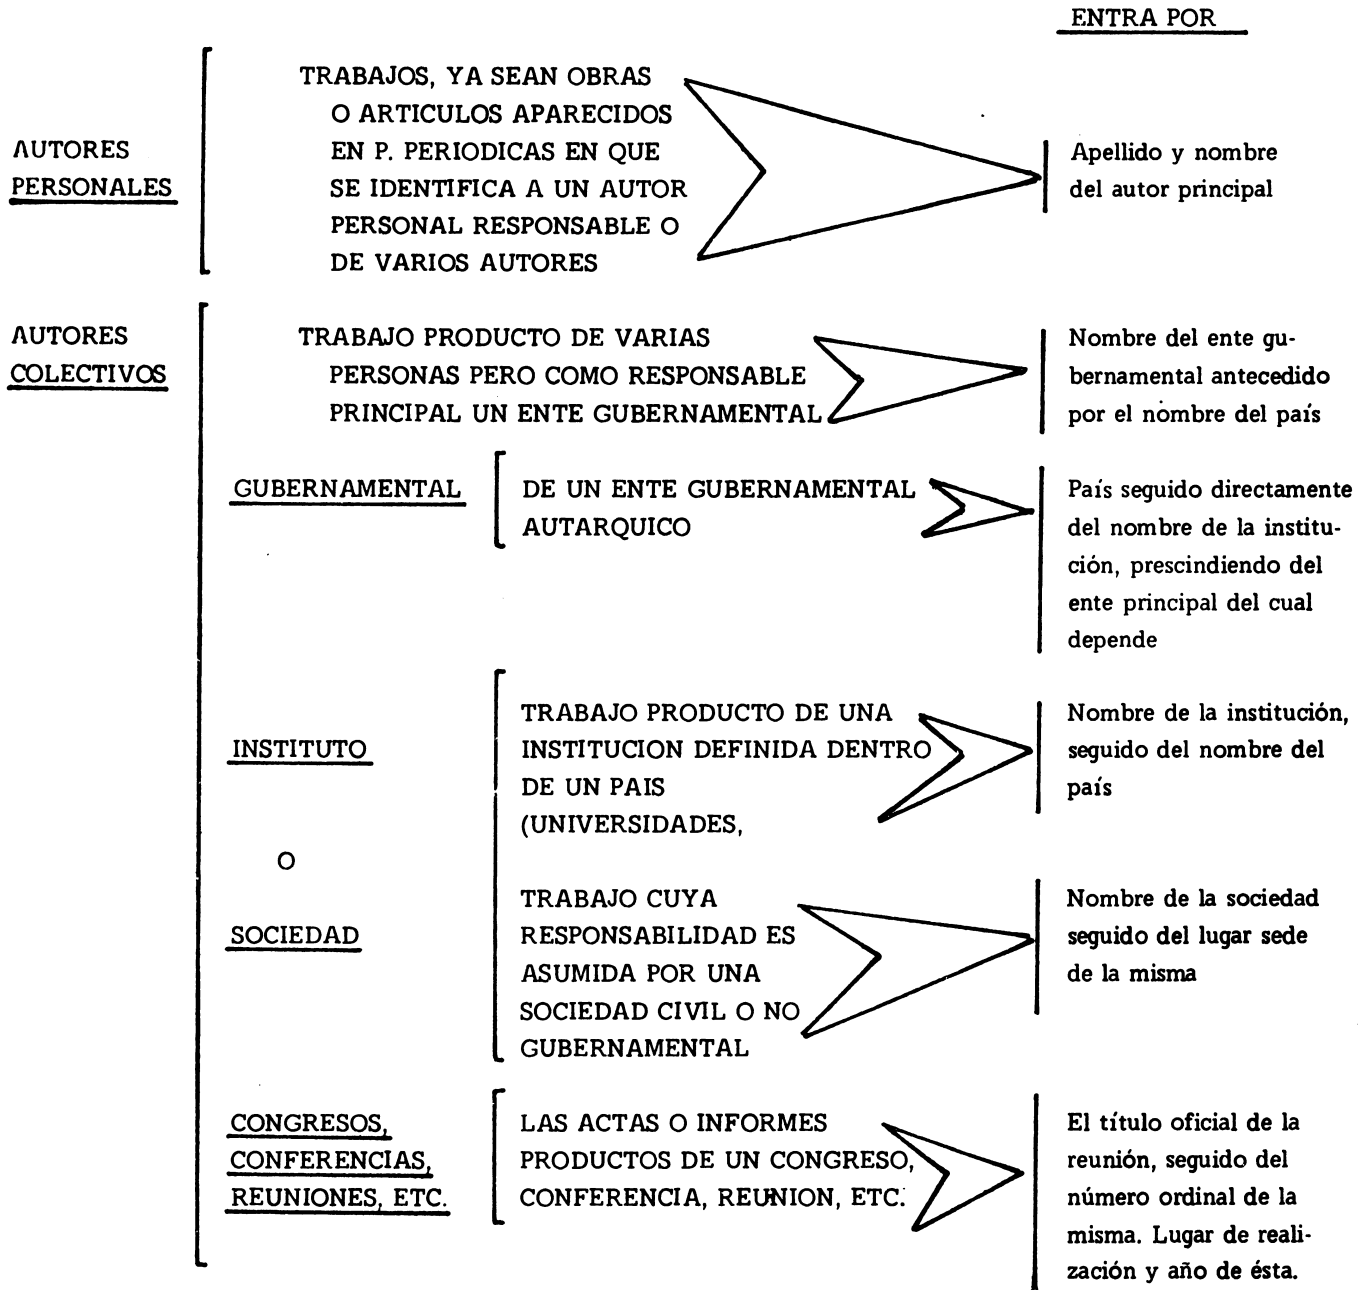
ENTRA POR

AUTORES PERSONALES

TRABAJOS, YA SEAN OBRAS O ARTICULOS APARECIDOS EN P. PERIODICAS EN QUE SE IDENTIFICA A UN AUTOR PERSONAL RESPONSABLE O DE VARIOS AUTORES

Apellido y nombre del autor principal

AUTORES COLECTIVOS

TRABAJO PRODUCTO DE VARIAS PERSONAS PERO COMO RESPONSABLE PRINCIPAL UN ENTE GUBERNAMENTAL

Nombre del ente gubernamental antecedido por el nombre del país

GUBERNAMENTAL

DE UN ENTE GUBERNAMENTAL AUTARQUICO

País seguido directamente del nombre de la institución, prescindiendo del ente principal del cual depende

INSTITUTO

O

SOCIEDAD

TRABAJO PRODUCTO DE UNA INSTITUCION DEFINIDA DENTRO DE UN PAIS (UNIVERSIDADES,

Nombre de la institución, seguido del nombre del país

TRABAJO CUYA RESPONSABILIDAD ES ASUMIDA POR UNA SOCIEDAD CIVIL O NO GUBERNAMENTAL

Nombre de la sociedad seguido del lugar sede de la misma

CONGRESOS, CONFERENCIAS, REUNIONES, ETC.

LAS ACTAS O INFORMES PRODUCTOS DE UN CONGRESO, CONFERENCIA, REUNION, ETC.

El título oficial de la reunión, seguido del número ordinal de la misma. Lugar de realización y año de ésta.